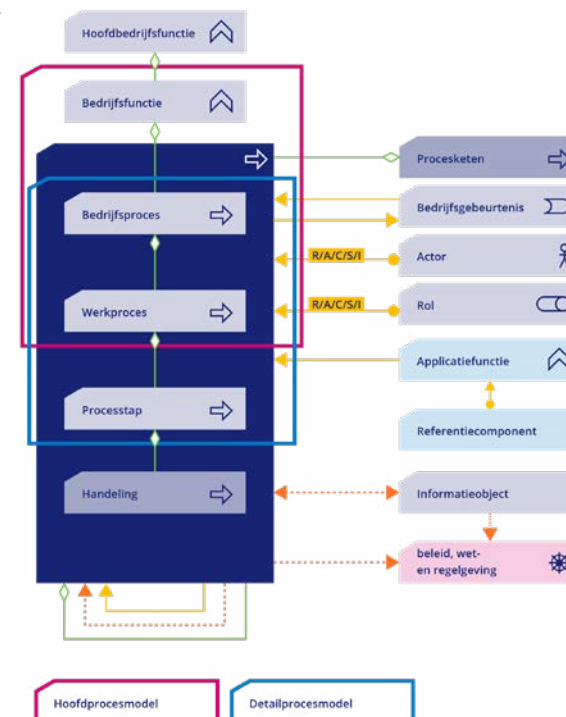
Hoofdbedrijfsfunctie

Bedrijfsfunctie

Bedrijfsproces

Werkproces

Processtap

Handeling

Procesketen

Bedrijfsgebeurtenis

R/A/C/S/I

Actor

R/A/C/S/I

Rol

Applicatiefunctie

Referentiecomponent

Informatieobject

beleid, wet- en regelgeving

Hoofdprocesmodel

Detailprocesmodel